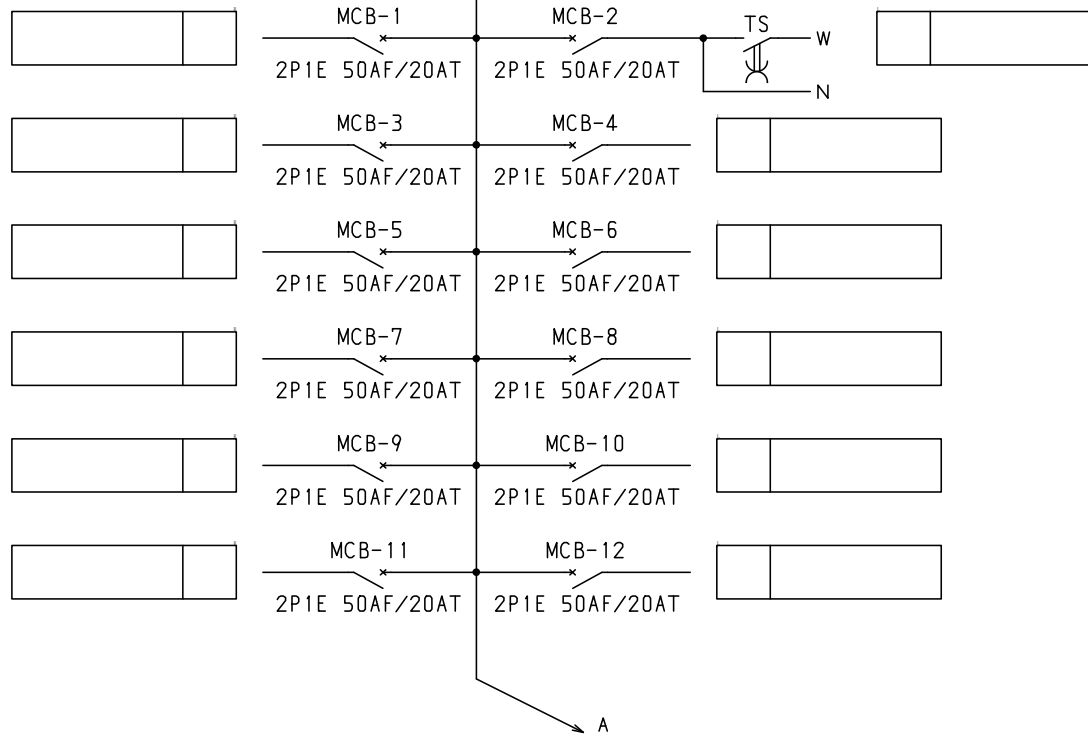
MCB-1
2P1E 50AF/20AT

MCB-2
2P1E 50AF/20AT

TS
W
N

MCB-3
2P1E 50AF/20AT

MCB-4
2P1E 50AF/20AT

MCB-5
2P1E 50AF/20AT

MCB-6
2P1E 50AF/20AT

MCB-7
2P1E 50AF/20AT

MCB-8
2P1E 50AF/20AT

MCB-9
2P1E 50AF/20AT

MCB-10
2P1E 50AF/20AT

MCB-11
2P1E 50AF/20AT

MCB-12
2P1E 50AF/20AT

A